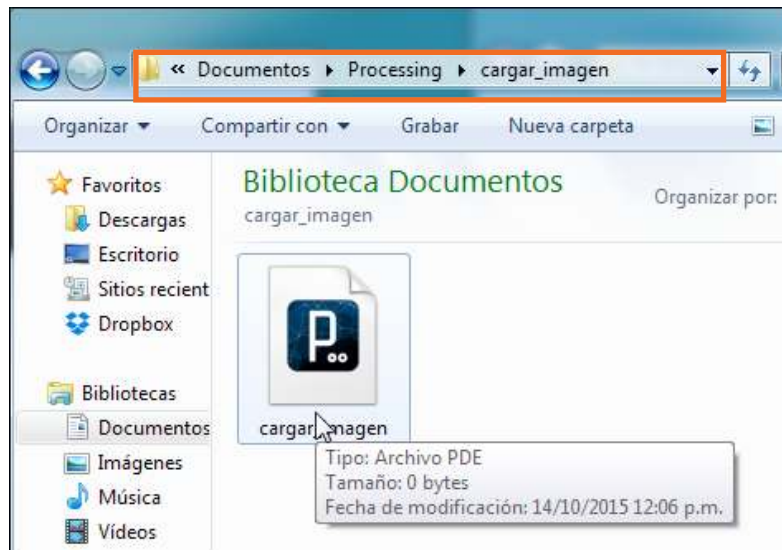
« Documentos ▸ Processing ▸ cargar_imagen

Organizar ▾ Compartir con ▾ Grabar Nueva carpeta

Favoritos
Descargas
Escritorio
Sitios recient
Dropbox

Bibliotecas
Documentos
Imágenes
Música
Vídeos

Biblioteca Documentos
cargar_imagen

Organizar por:

P

cargar_imagen

Tipo: Archivo PDE
Tamaño: 0 bytes
Fecha de modificación: 14/10/2015 12:06 p.m.